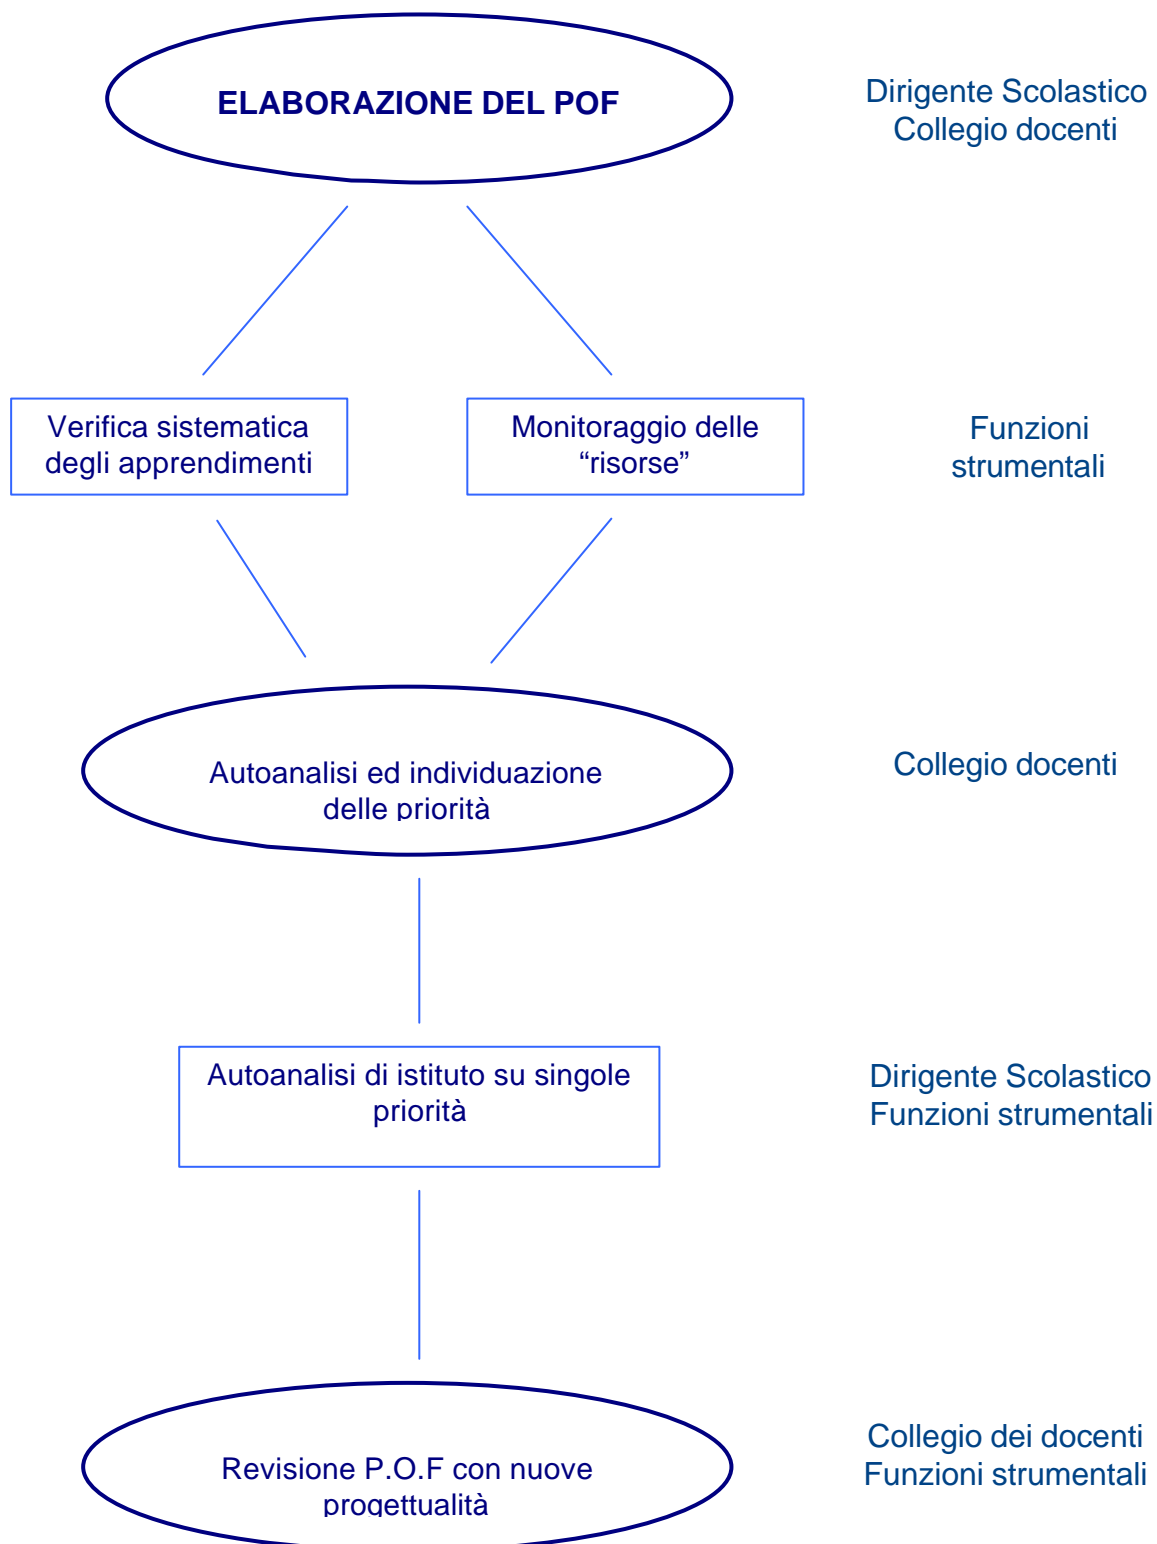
ELABORAZIONE DEL POF

Dirigente Scolastico
Collegio docenti

Verifica sistematica degli apprendimenti

Monitoraggio delle “risorse”

Funzioni strumentali

Autoanalisi ed individuazione delle priorità

Collegio docenti

Autoanalisi di istituto su singole priorità

Dirigente Scolastico
Funzioni strumentali

Revisione P.O.F con nuove progettualità

Collegio dei docenti
Funzioni strumentali